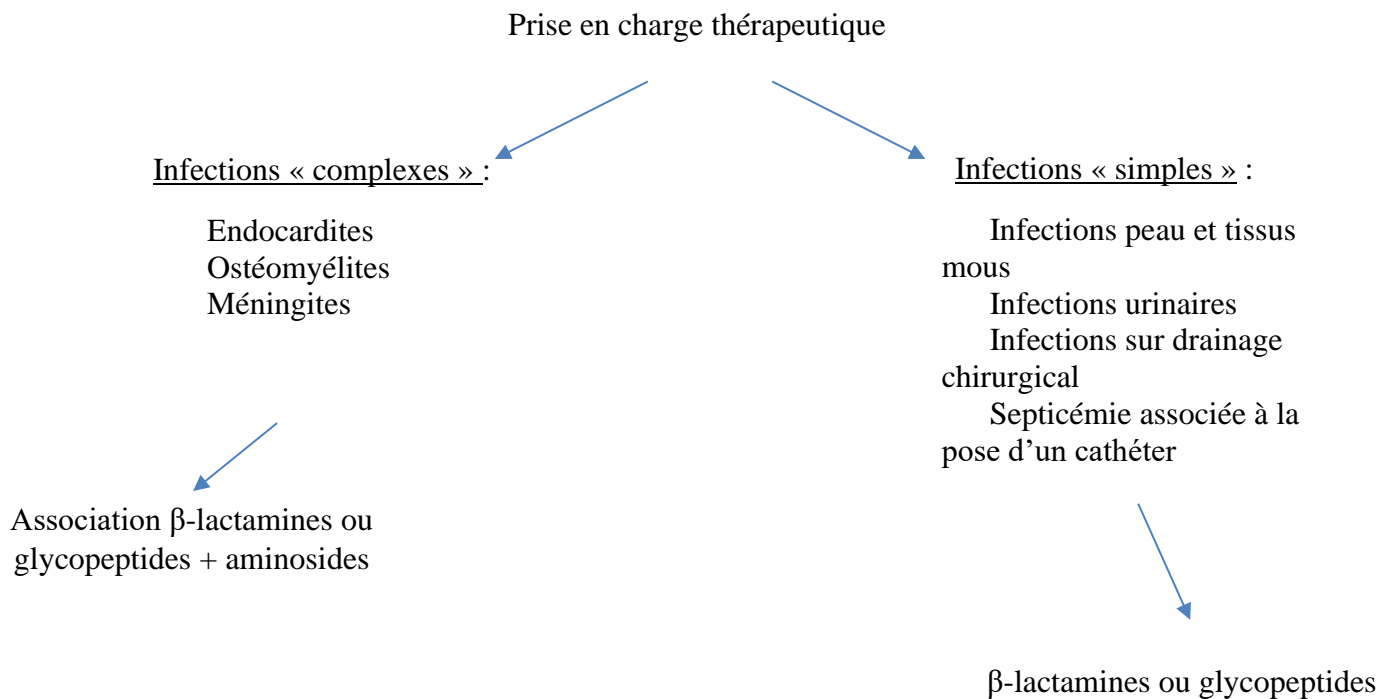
Prise en charge thérapeutique

Infections « complexes » :

Endocardites
Ostéomyélites
Méningites

Association β-lactamines ou glycopeptides + aminosides

Infections « simples » :

Infections peau et tissus mous
Infections urinaires
Infections sur drainage chirurgical
Septicémie associée à la pose d'un cathéter

β-lactamines ou glycopeptides